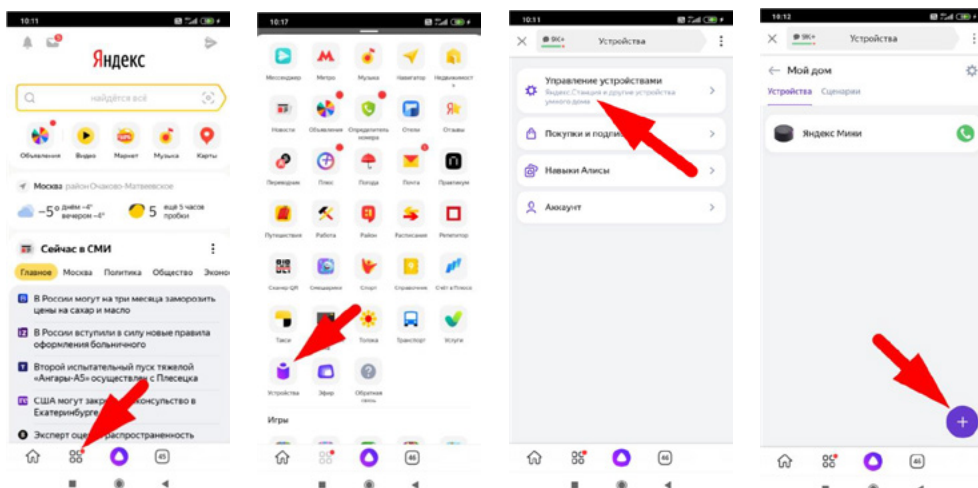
10:11

Яндекс

найдётся всё

Объявления Видео Маркет Музыка Карты

Москва район Очаково-Матвеевское

−5° днём −4° вечером −6°

5 ещё 5 часов пробки

Сейчас в СМИ

Главное Москва Политика Общество Эконо

В России могут на три месяца заморозить цены на сахар и масло

В России вступили в силу новые правила оформления больничного

Второй испытательный пуск тяжелой «Ангары-А5» осуществлен с Плесецка

США могут закр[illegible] консульство в Екатеринбурге

Эксперт оце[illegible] распространенность

45

10:17

Мессенджер Метро Музыка Навигатор Недвижимость

Новости Объявления Определитель номера Отели Отзывы

Переводчик Плюс Погода Почта Практикум

Путешествия Работа Район Расписания Репетитор

Сканер QR Спецпредложения Спорт Справочник Счёт в Плюсе

Такси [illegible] Толока Транспорт Услуги

Устройства Эфир Обратная связь

Игры

46

10:11

Устройства

Управление устройствами
Яндекс.Станции и другие устройства умного дома

Покупки и подпи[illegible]

Навыки Алисы

Аккаунт

46

10:12

Устройства

Мой дом

Устройства Сценарии

Яндекс Мини

+

46